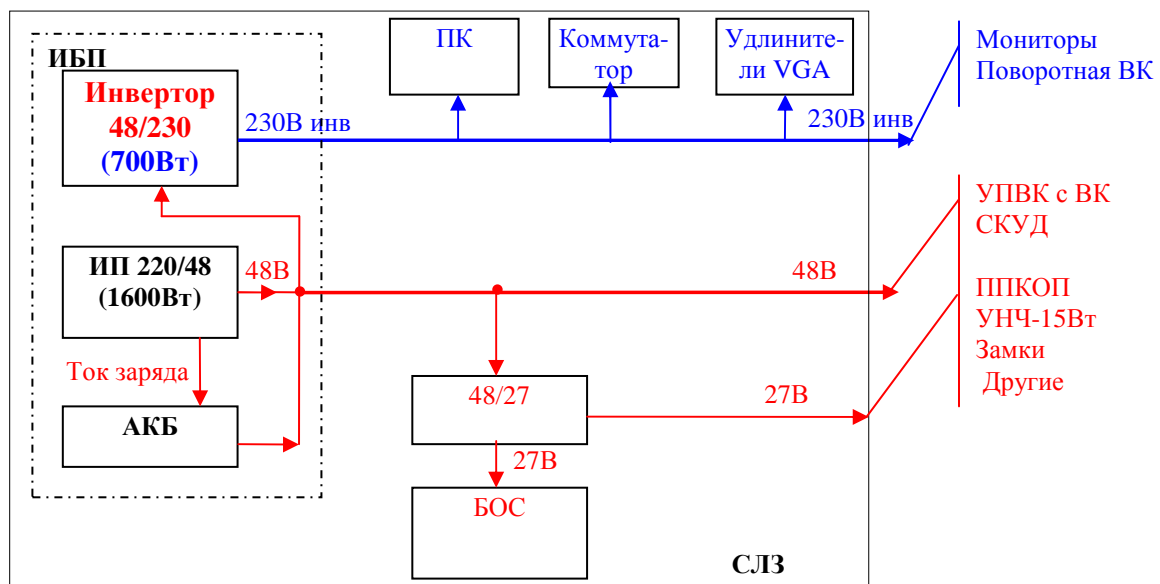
ИБП

Инвертор 48/230 (700Вт)

230В инв

ПК

Коммутатор

Удлинители VGA

230В инв

Мониторы
Поворотная ВК

ИП 220/48 (1600Вт)

48В

48В

УПВК с ВК
СКУД

ППКОП
УНЧ-15Вт
Замки
Другие

Ток заряда

АКБ

48/27

27В

27В

БОС

СЛЗ